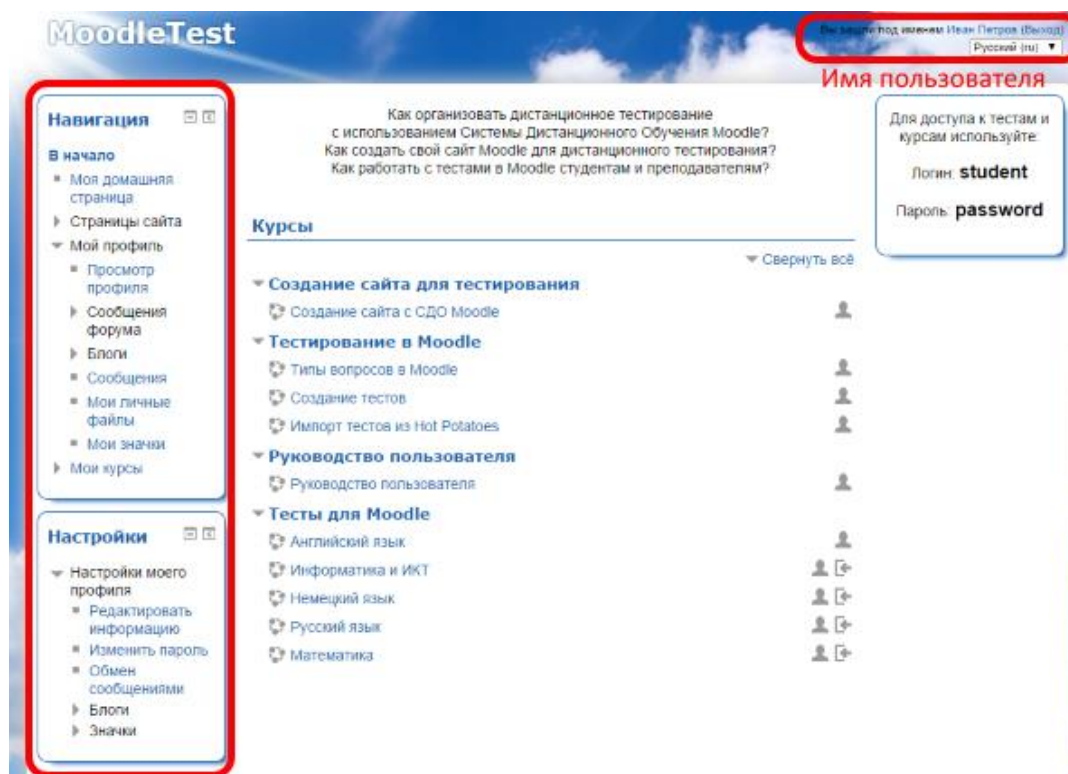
MoodleTest

Вы зашли под именем Иван Петров (Выход)
Русский (ru) ▼

Имя пользователя

Навигация

В начало
Моя домашняя страница
Страницы сайта
Мой профиль
Просмотр профиля
Сообщения форума
Блоги
Сообщения
Мои личные файлы
Мои значки
Мои курсы

Настройки

Настройки моего профиля
Редактировать информацию
Изменить пароль
Обмен сообщениями
Блоги
Значки

Как организовать дистанционное тестирование с использованием Системы Дистанционного Обучения Moodle?
Как создать свой сайт Moodle для дистанционного тестирования?
Как работать с тестами в Moodle студентам и преподавателям?

Курсы

Свернуть всё

Создание сайта для тестирования
Создание сайта с СДО Moodle

Тестирование в Moodle
Типы вопросов в Moodle
Создание тестов
Импорт тестов из Hot Potatoes

Руководство пользователя
Руководство пользователя

Тесты для Moodle
Английский язык
Информатика и ИКТ
Немецкий язык
Русский язык
Математика

Для доступа к тестам и курсам используйте:

Логин: student

Пароль: password